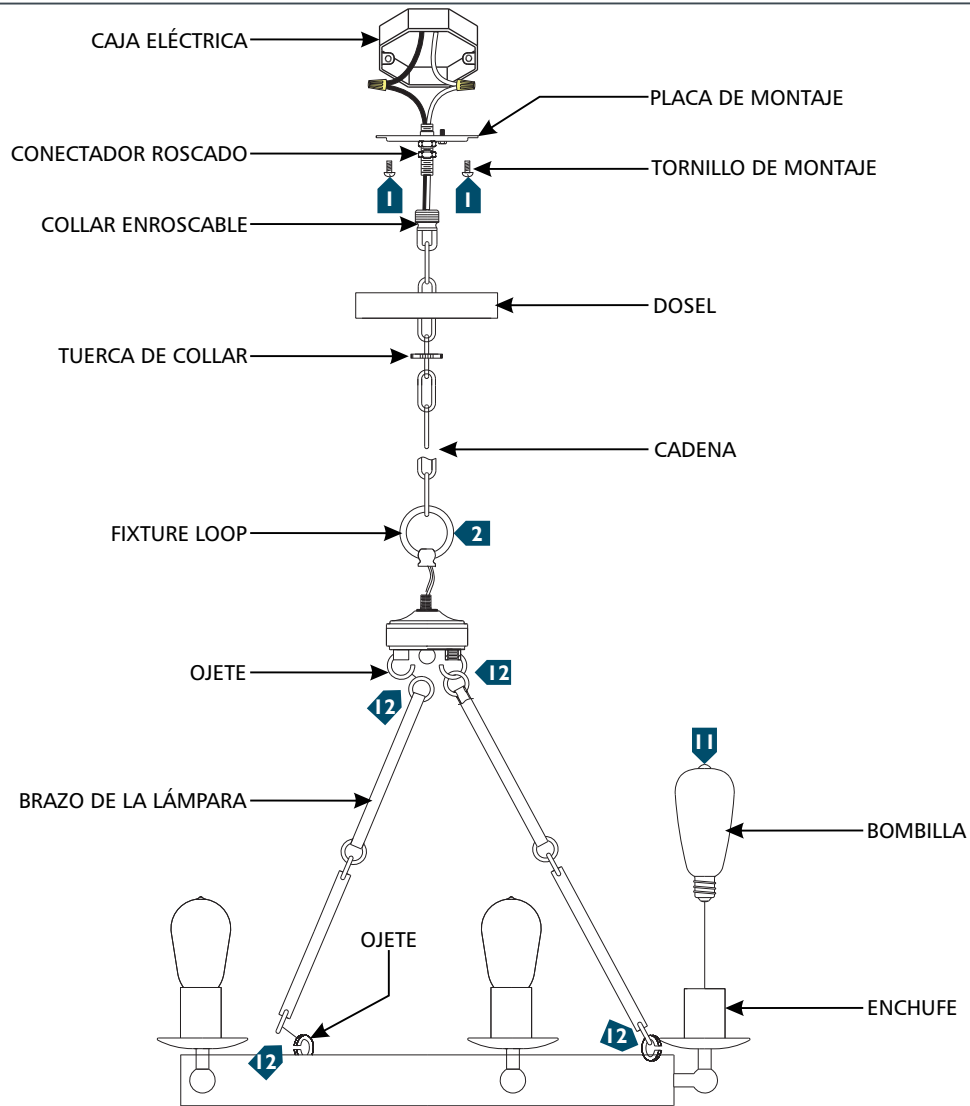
CAJA ELÉCTRICA
PLACA DE MONTAJE
CONECTADOR ROSCADO
TORNILLO DE MONTAJE
1
1
COLLAR ENROSCABLE
DOSEL
TUERCA DE COLLAR
CADENA
FIXTURE LOOP
2
OJETE
12
12
11
BRAZO DE LA LÁMPARA
BOMBILLA
OJETE
ENCHUFE
12
12